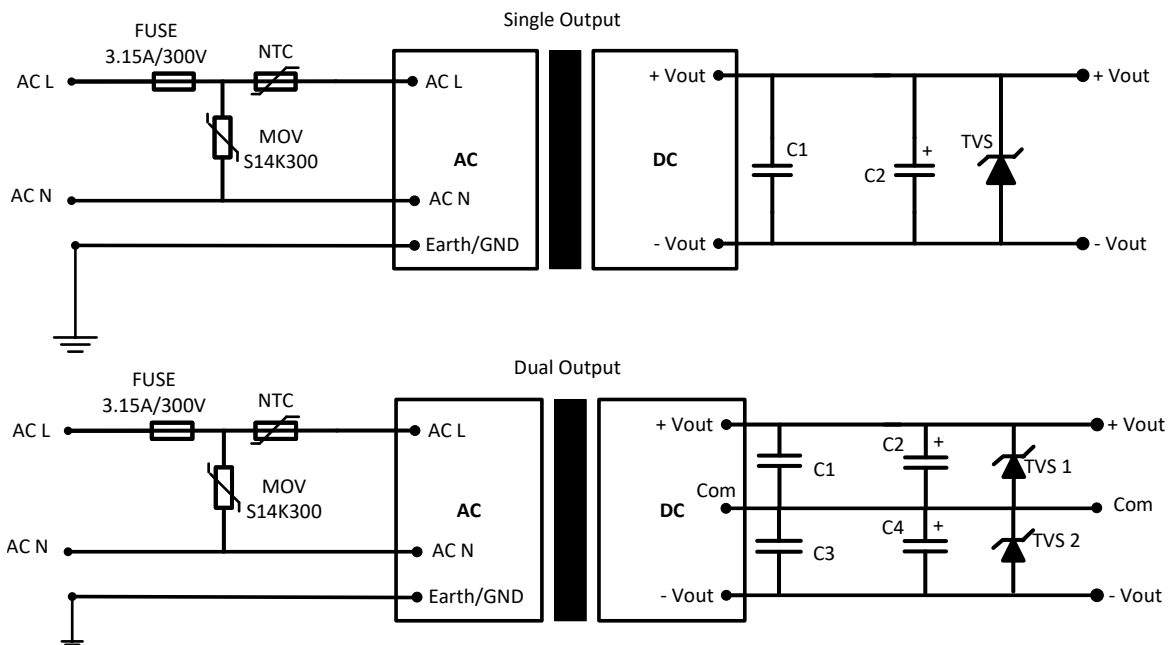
Single Output

FUSE
3.15A/300V
NTC
AC L
AC L
MOV
S14K300
AC
AC N
AC N
Earth/GND
DC
+ Vout
- Vout
C1
C2
+
TVS
+ Vout
- Vout

Dual Output

FUSE
3.15A/300V
NTC
AC L
AC L
MOV
S14K300
AC
AC N
AC N
Earth/GND
DC
+ Vout
Com
- Vout
C1
C3
C2
+
C4
+
TVS 1
TVS 2
+ Vout
Com
- Vout